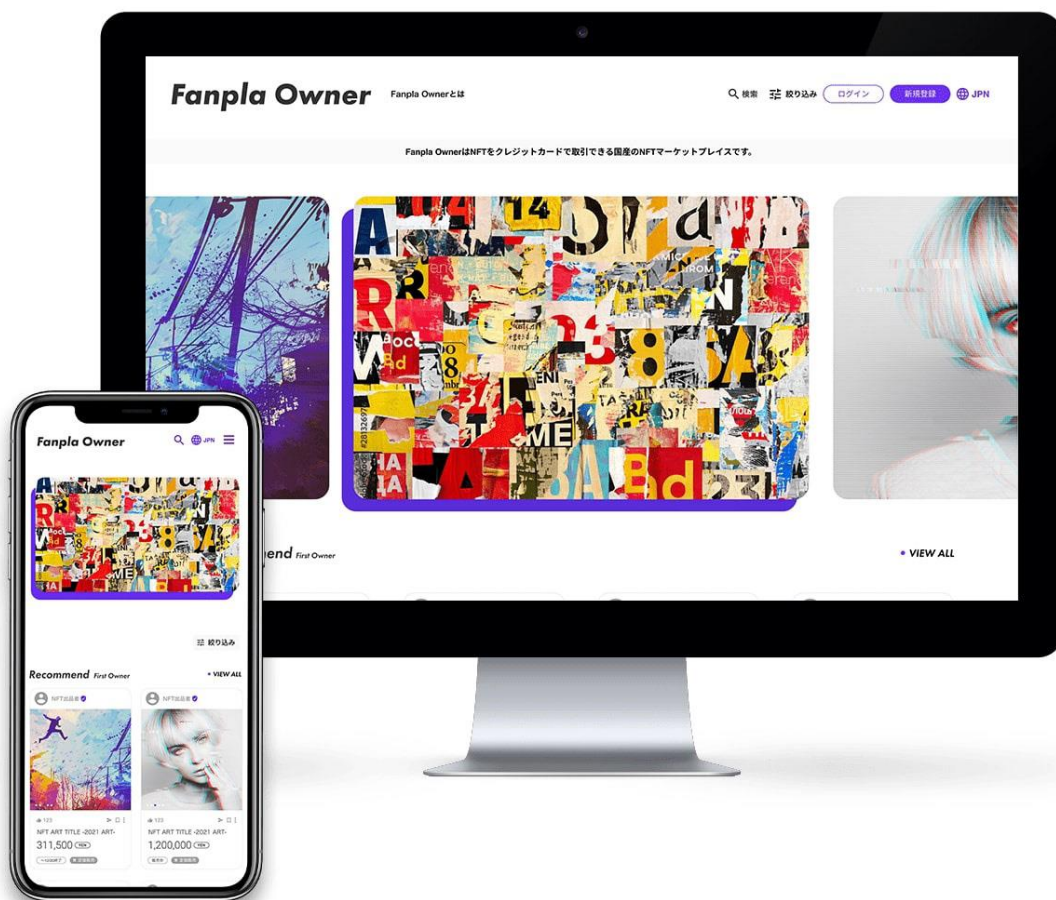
Fanpla Owner Fanpla Ownerとは

検索 絞り込み ログイン 新規登録 JPN

Fanpla OwnerはNFTをクレジットカードで取引できる国産のNFTマーケットプレイスです。

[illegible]end First Owner

• VIEW ALL

Fanpla Owner JPN

絞り込み

Recommend First Owner

• VIEW ALL

NFT出品者

NFT出品者

123

NFT ART TITLE -2021 ART-

311,500 YEN

123

NFT ART TITLE -2021 ART-

1,200,000 YEN